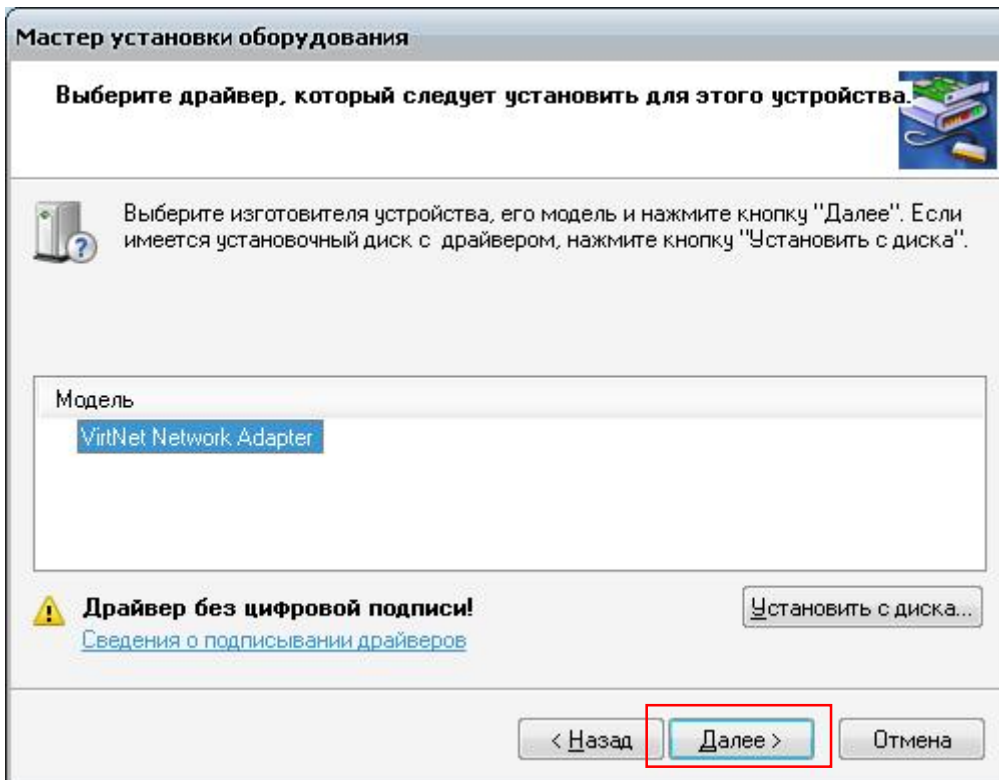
Мастер установки оборудования

Выберите драйвер, который следует установить для этого устройства.

Выберите изготовителя устройства, его модель и нажмите кнопку "Далее". Если имеется установочный диск с драйвером, нажмите кнопку "Установить с диска".

Модель

VirtNet Network Adapter

Драйвер без цифровой подписи!

Сведения о подписывании драйверов

Установить с диска...

< Назад

Далее >

Отмена